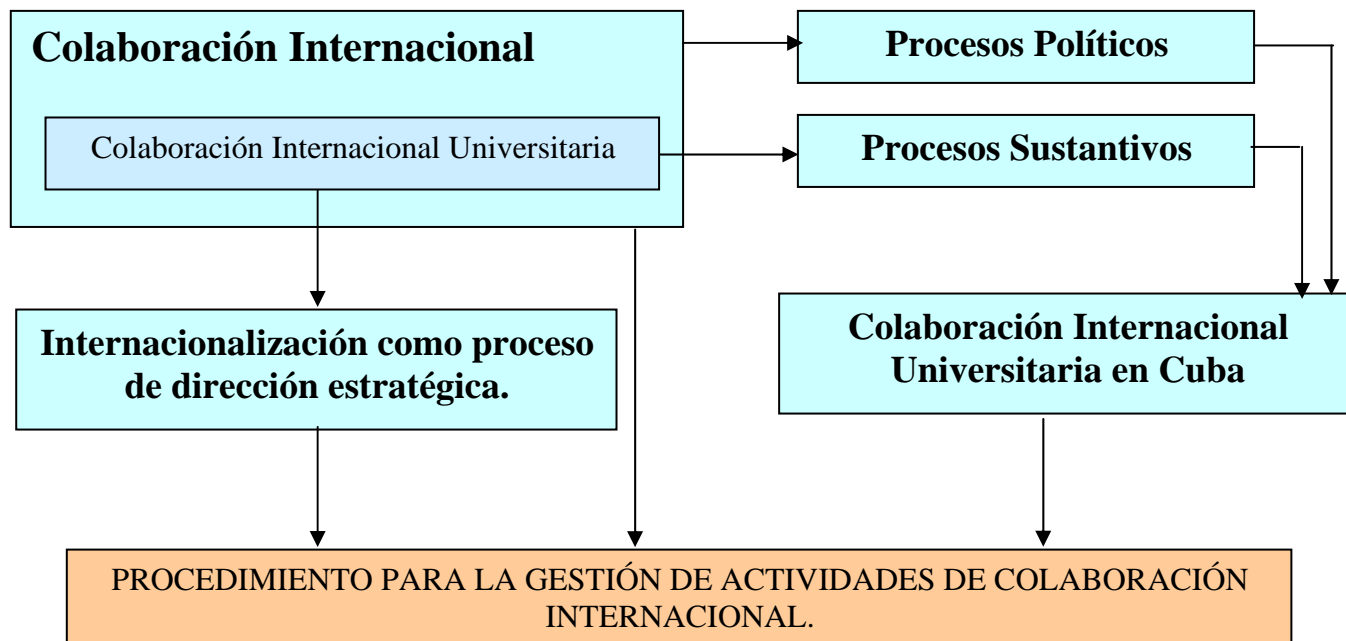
Colaboración Internacional

Colaboración Internacional Universitaria

Procesos Políticos

Procesos Sustantivos

Internacionalización como proceso de dirección estratégica.

Colaboración Internacional Universitaria en Cuba

PROCEDIMIENTO PARA LA GESTIÓN DE ACTIVIDADES DE COLABORACIÓN INTERNACIONAL.